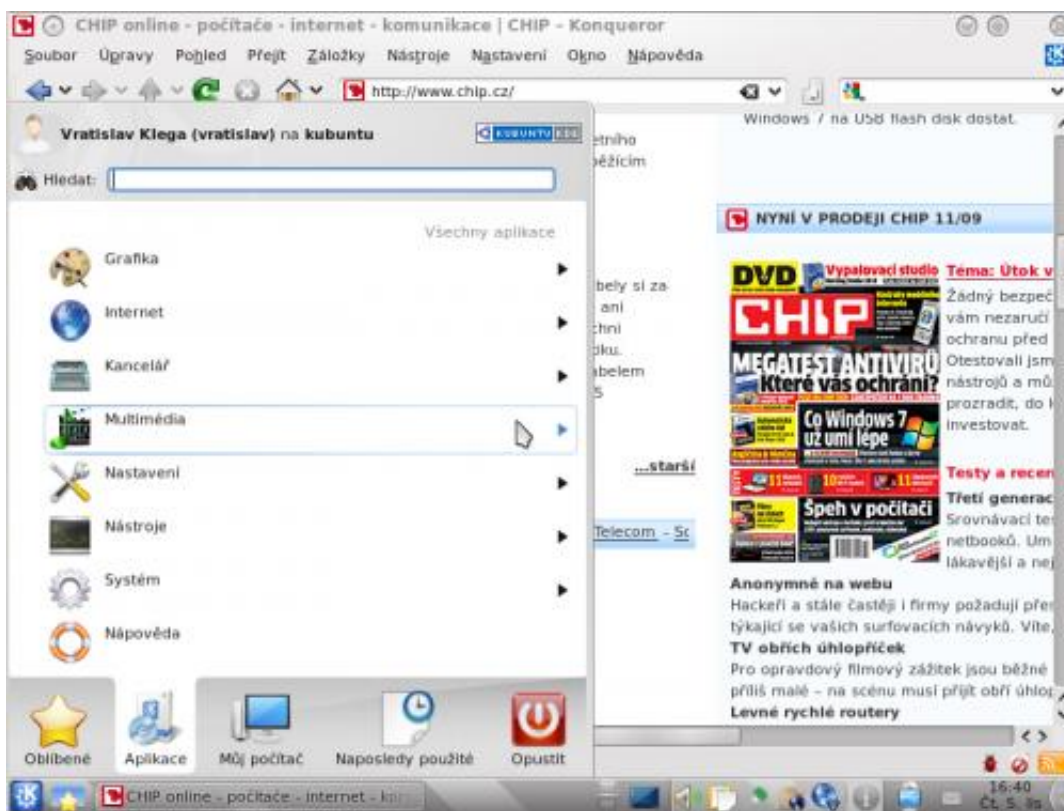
CHIP online - počítače - internet - komunikace | CHIP - Konqueror

Soubor Úpravy Pohled Přejít Záložky Nástroje Nastavení Okno Nápověda

http://www.chip.cz/

Vratislav Klega (vratislav) na kubuntu

KUBUNTU KDE

Hledat:

Všechny aplikace

Grafika

Internet

Kancelář

Multimédia

Nastavení

Nástroje

Systém

Nápověda

Oblíbené Aplikace Můj počítač Naposledy použité Opustit

etního
ěžícím

bely si za
ani
chni
oku.
abelem
5

...starší

Telecom - Sc

Windows 7 na USB flash disk dostat.

NYNÍ V PRODEJI CHIP 11/09

DVD Vypalovací studio

CHIP

MEGATEST ANTIVIRŮ Které vás ochrání?

Co Windows 7 už umí lépe

Špeh v počítači

Téma: Útok v

Žádný bezpeč
vám nezaručí
ochranu před
Otestovali jsm
nástrojů a mů
prozradit, do k
investovat.

Testy a recen

Třetí generac
Srovnávací tes
netbooků. Um
lákavější a ne

Anonymně na webu
Hackeři a stále častěji i firmy požadují přes
týkající se vašich surfovacích návyků. Víte,

TV obřích úhlopříček
Pro opravdový filmový zážitek jsou běžné
příliš malé – na scénu musí přijít obří úhlop

Levné rychlé routery

CHIP online - počítače - internet - k

16:40
Čt 5.